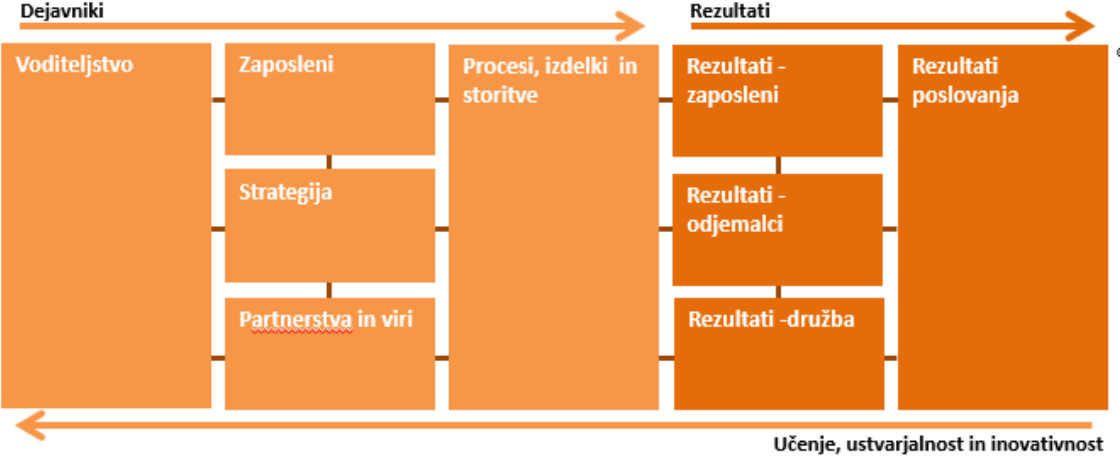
Dejavniki

Rezultati

Voditeljstvo

Zaposleni

Strategija

Partnerstva in viri

Procesi, izdelki in storitve

Rezultati - zaposleni

Rezultati - odjemalci

Rezultati -družba

Rezultati poslovanja

Učenje, ustvarjalnost in inovativnost